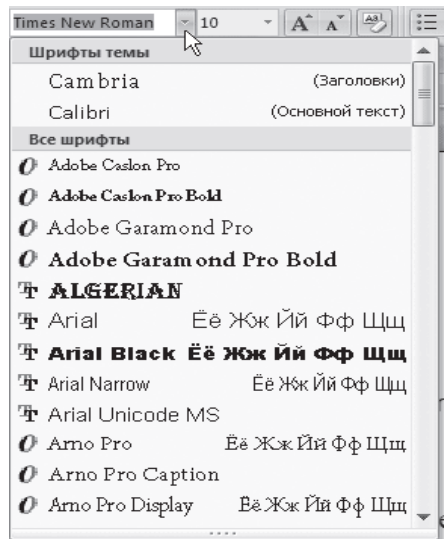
Times New Roman
10
A A

Шрифты темы
Cambria (Заголовки)
Calibri (Основной текст)
Все шрифты
Adobe Caslon Pro
Adobe Caslon Pro Bold
Adobe Garamond Pro
Adobe Garamond Pro Bold
ALGERIAN
Arial Ёё Жж Йй Фф Щщ
Arial Black Ёё Жж Йй Фф Щщ
Arial Narrow Ёё Жж Йй Фф Щщ
Arial Unicode MS
Arno Pro Ёё Жж Йй Фф Щщ
Arno Pro Caption
Arno Pro Display Ёё Жж Йй Фф Щщ